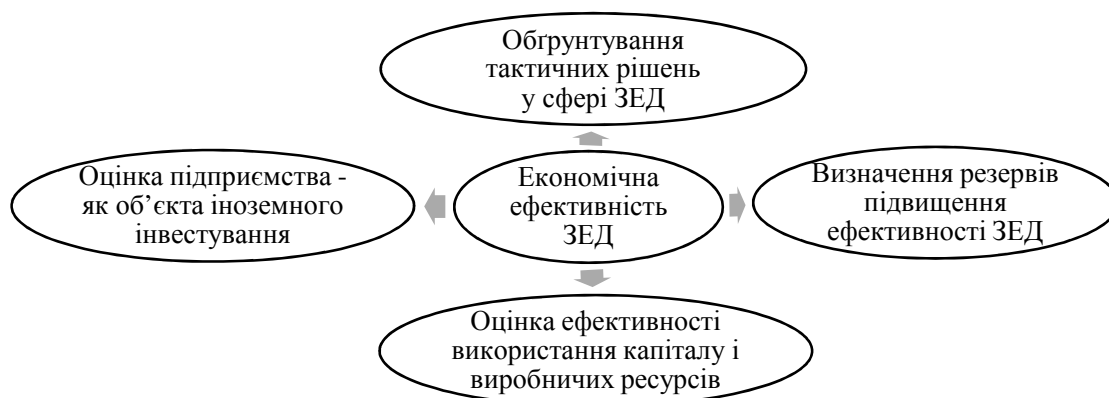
Обгрунтування тактичних рішень у сфері ЗЕД

Оцінка підприємства - як об’єкта іноземного інвестування

Економічна ефективність ЗЕД

Визначення резервів підвищення ефективності ЗЕД

Оцінка ефективності використання капіталу і виробничих ресурсів